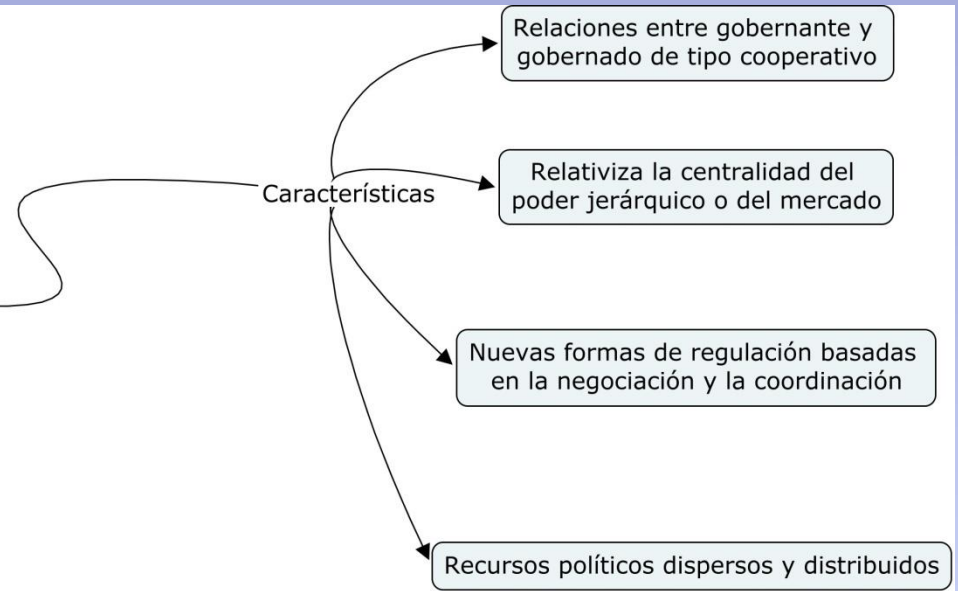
Características

Relaciones entre gobernante y gobernado de tipo cooperativo

Relativiza la centralidad del poder jerárquico o del mercado

Nuevas formas de regulación basadas en la negociación y la coordinación

Recursos políticos dispersos y distribuidos